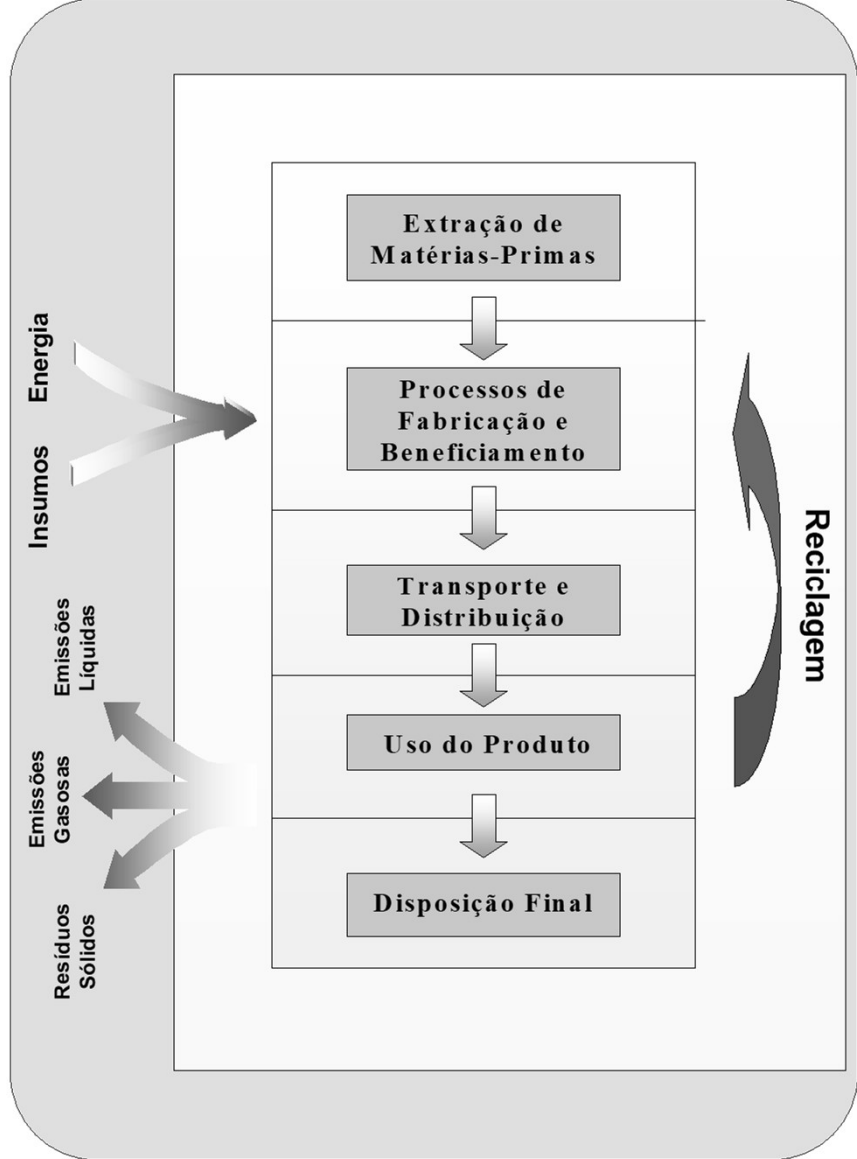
Energia

Insumos

Extração de Matérias-Primas

Processos de Fabricação e Beneficiamento

Transporte e Distribuição

Uso do Produto

Disposição Final

Reciclagem

Emissões Líquidas

Emissões Gasosas

Resíduos Sólidos